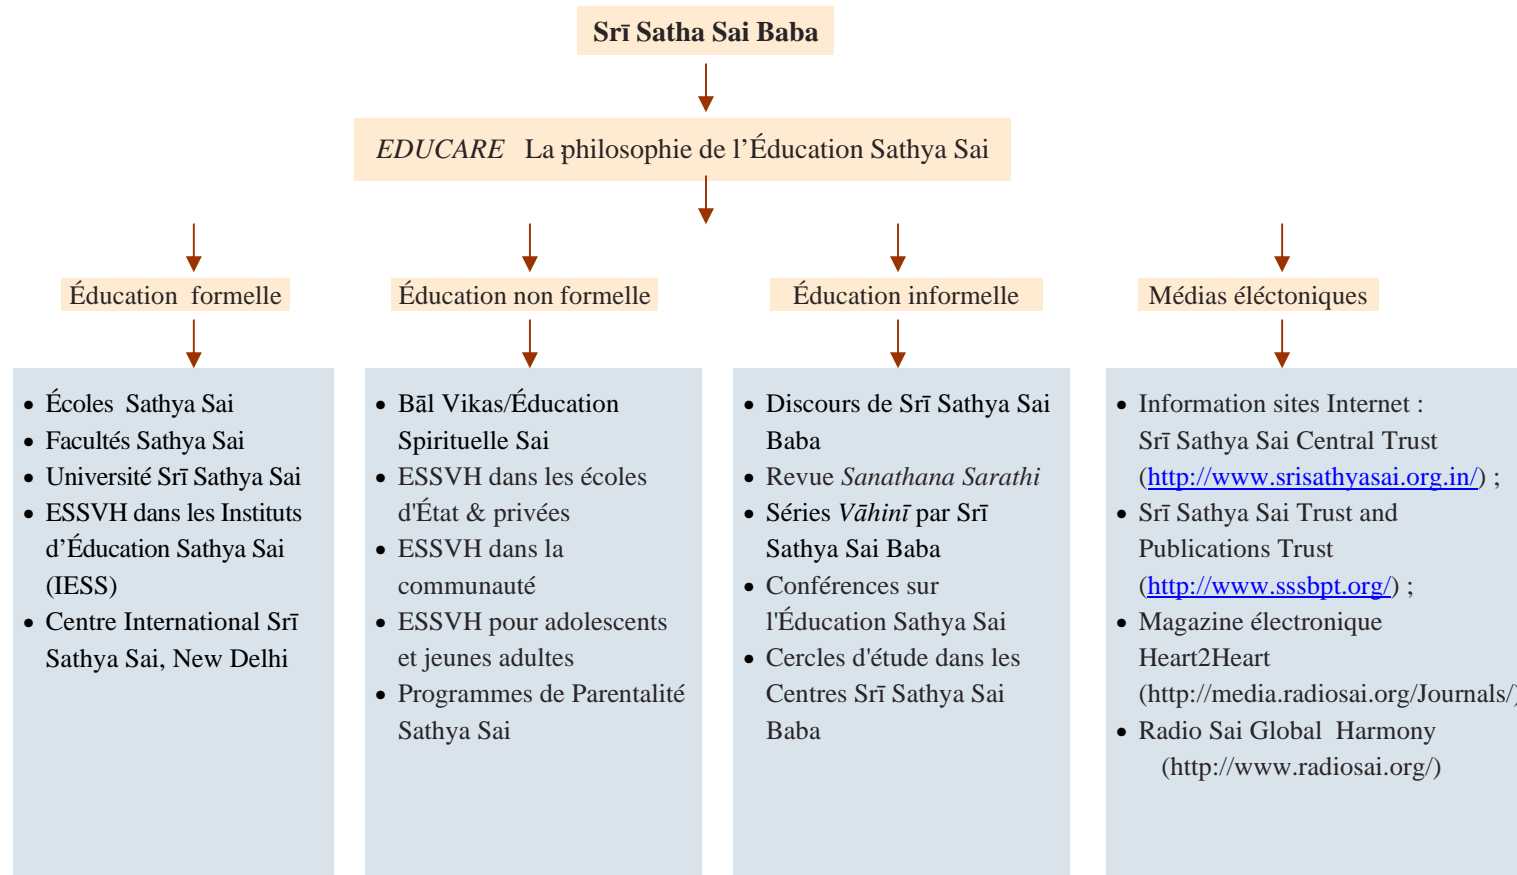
**Srī Satha Sai Baba**

*EDUCARE* La philosophie de l'Éducation Sathya Sai

Éducation formelle

- Écoles Sathya Sai
- Facultés Sathya Sai
- Université Srī Sathya Sai
- ESSVH dans les Instituts d'Éducation Sathya Sai (IESS)
- Centre International Srī Sathya Sai, New Delhi

Éducation non formelle

- Bāl Vikas/Éducation Spirituelle Sai
- ESSVH dans les écoles d'État & privées
- ESSVH dans la communauté
- ESSVH pour adolescents et jeunes adultes
- Programmes de Parentalité Sathya Sai

Éducation informelle

- Discours de Srī Sathya Sai Baba
- Revue *Sanathana Sarathi*
- Séries *Vāhinī* par Srī Sathya Sai Baba
- Conférences sur l'Éducation Sathya Sai
- Cercles d'étude dans les Centres Srī Sathya Sai Baba

Médias éléctoniques

- Information sites Internet : Srī Sathya Sai Central Trust (http://www.srisathyasai.org.in/) ;
- Srī Sathya Sai Trust and Publications Trust (http://www.sssbpt.org/) ;
- Magazine électronique Heart2Heart (http://media.radiosai.org/Journals/)
- Radio Sai Global Harmony (http://www.radiosai.org/)